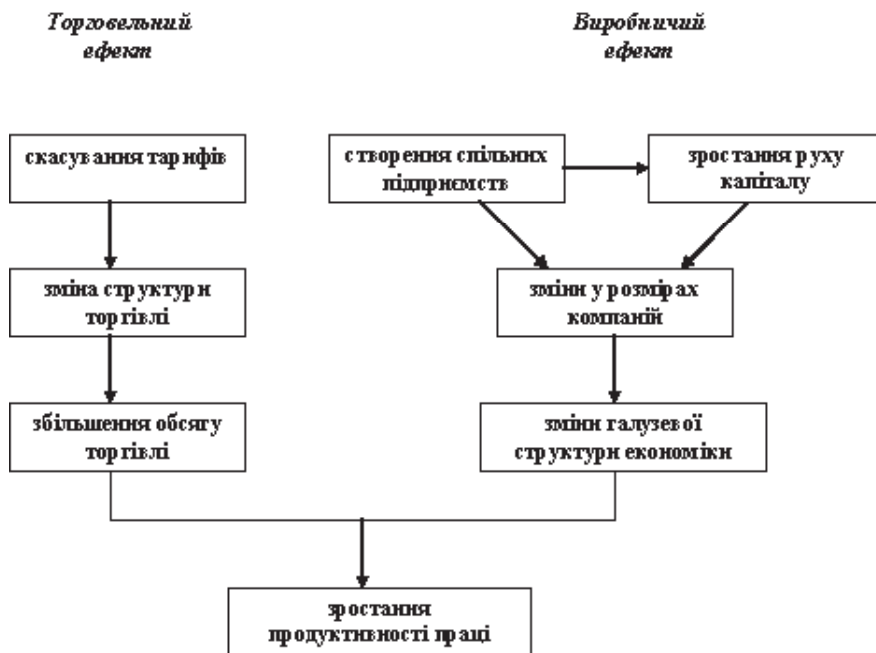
Торговельний ефект

Виробничий ефект

скасування тарифів

створення спільних підприємств

зростання руху капіталу

зміна структури торгівлі

зміни у розмірах компаній

збільшення обсягу торгівлі

зміни галузевої структури економіки

зростання продуктивності праці